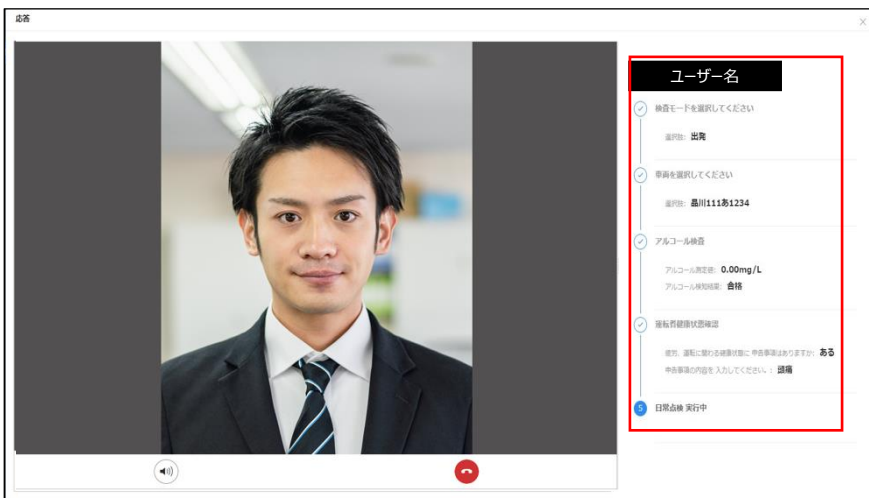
応答

ユーザー名

検査モードを選択してください

選択肢: 出発

車両を選択してください

選択肢: 品川111あ1234

アルコール検査

アルコール測定値: 0.00mg/L

アルコール検知結果: 合格

運転者健康状態確認

疲労、運転に関わる健康状態に 申告事項はありますか: ある

申告事項の内容を 入力してください。: 頭痛

5 日常点検 実行中